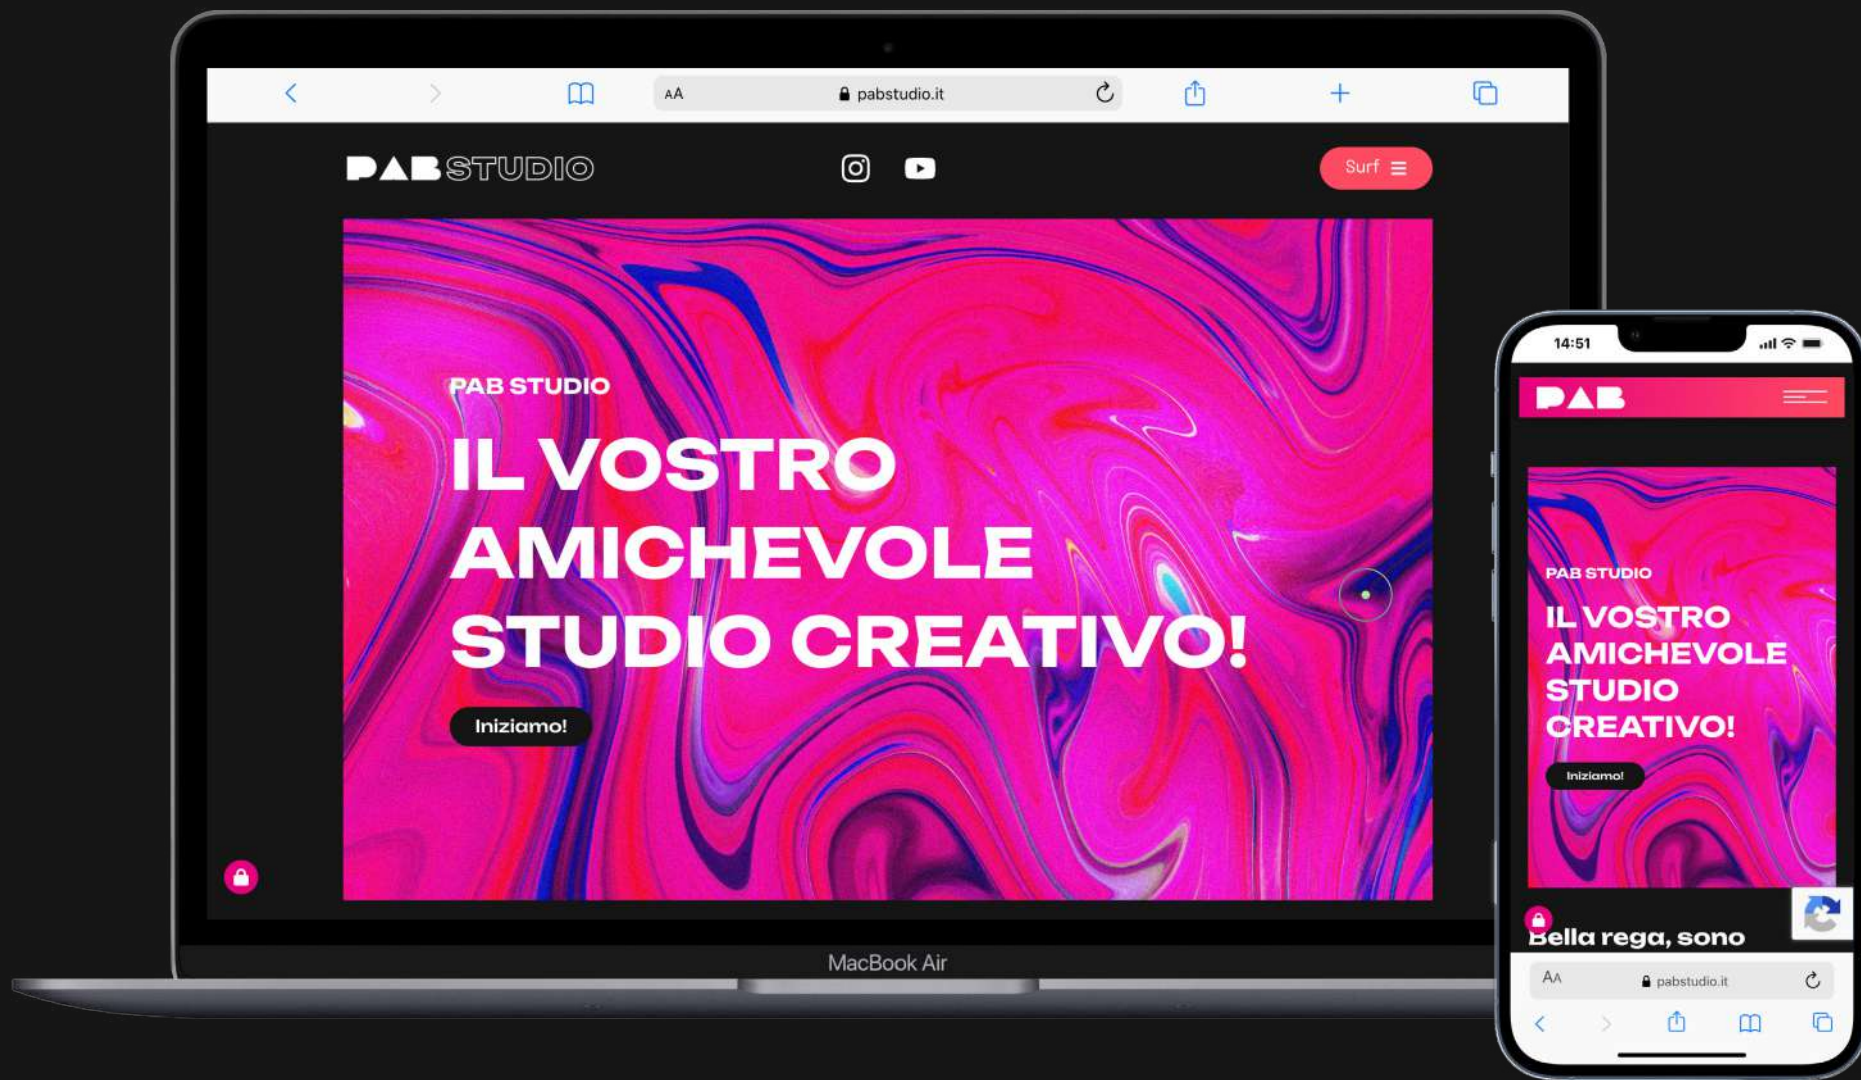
AA pabstudio.it

PAB STUDIO

Surf

PAB STUDIO

IL VOSTRO AMICHEVOLE STUDIO CREATIVO!

Iniziamo!

MacBook Air

14:51

PAB

PAB STUDIO

IL VOSTRO AMICHEVOLE STUDIO CREATIVO!

Iniziamo!

Bella rega, sono

AA pabstudio.it